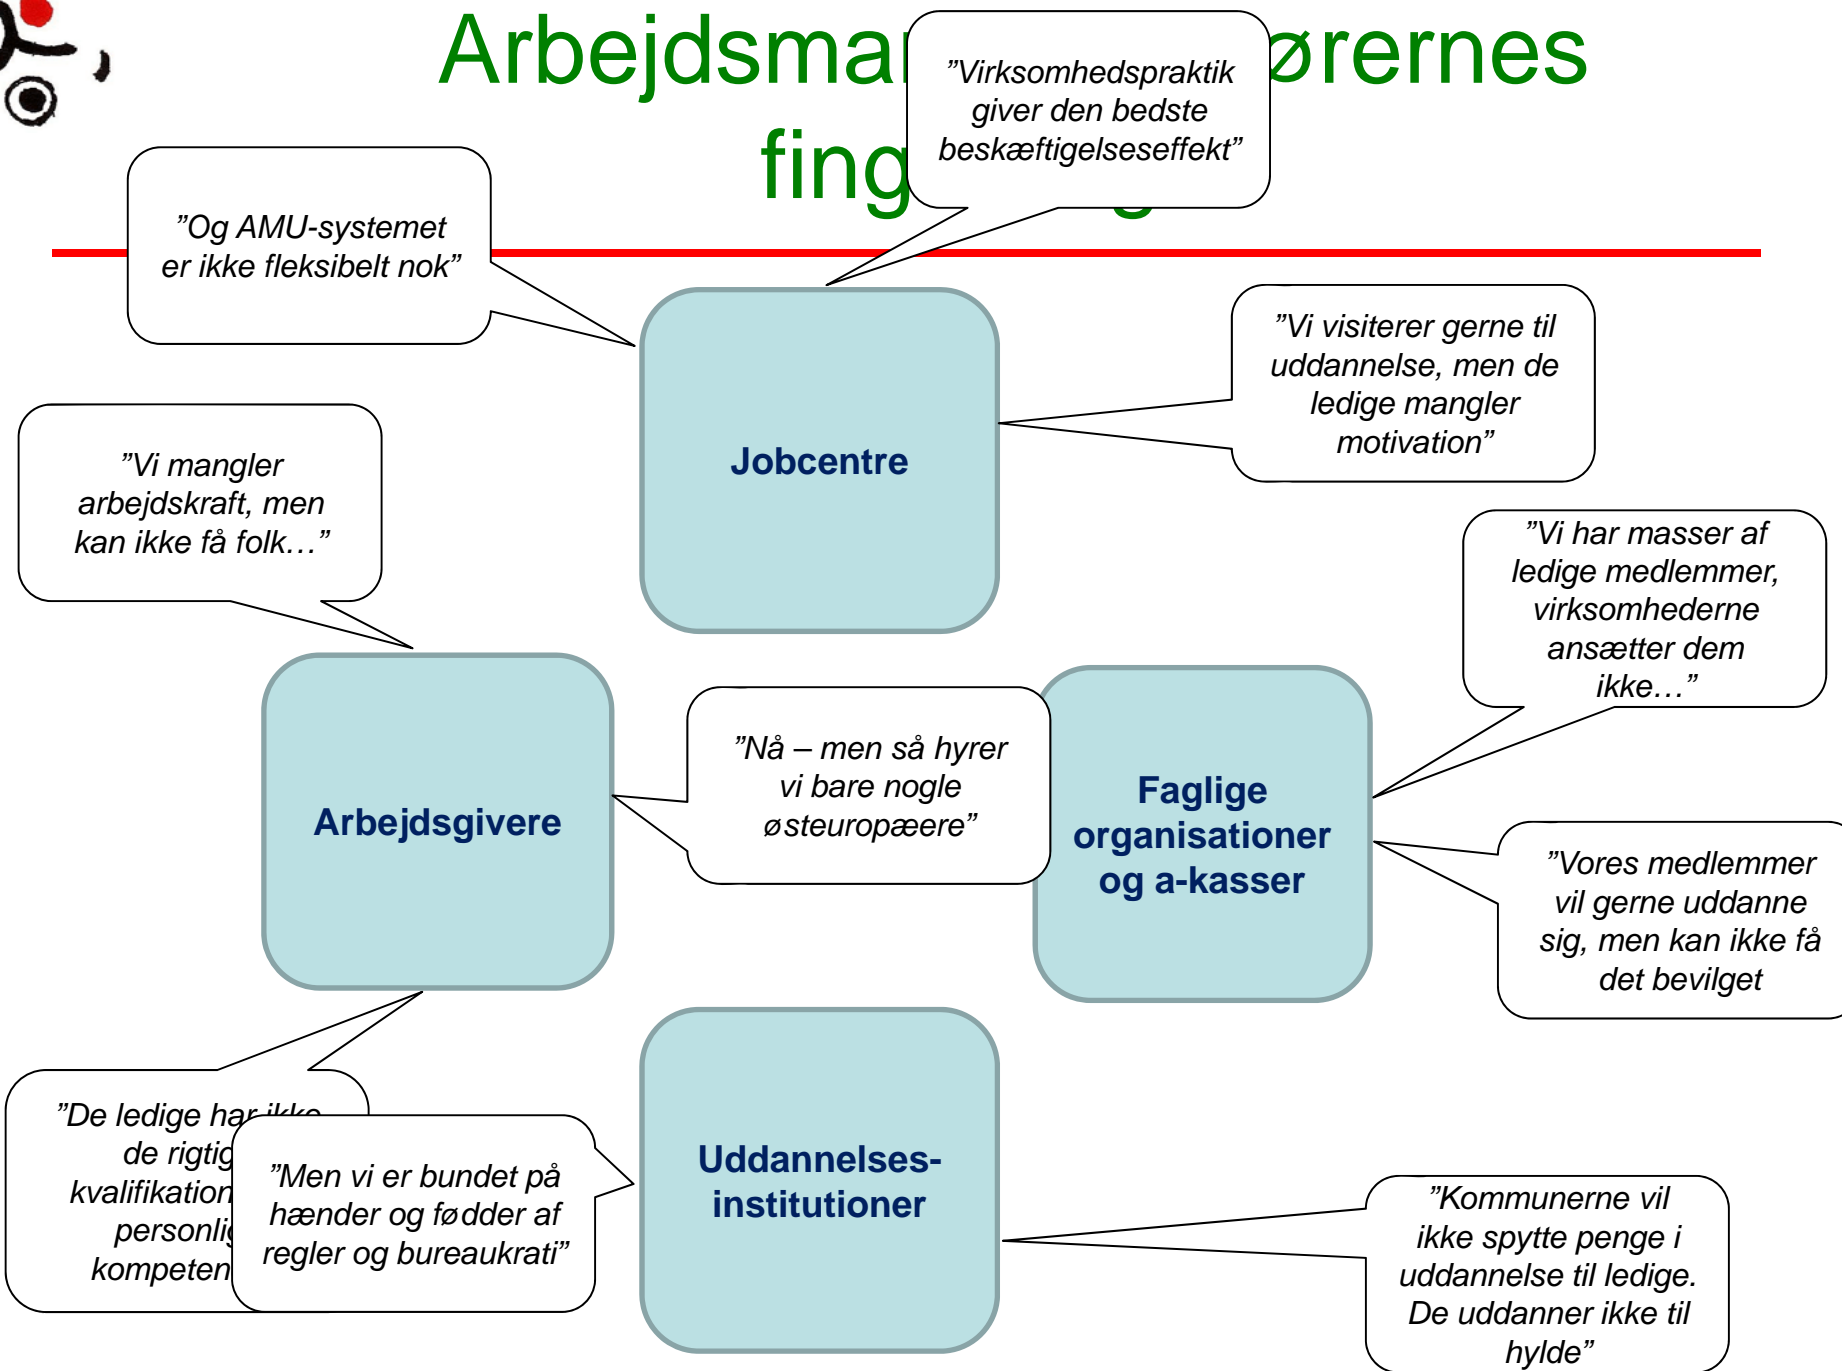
Arbejdsmar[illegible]ørernes fing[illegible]

”Virksomhedspraktik giver den bedste beskæftigelseseffekt”

”Og AMU-systemet er ikke fleksibelt nok”

Jobcentre

”Vi visiterer gerne til uddannelse, men de ledige mangler motivation”

”Vi mangler arbejdskraft, men kan ikke få folk…”

”Vi har masser af ledige medlemmer, virksomhederne ansætter dem ikke…”

Arbejdsgivere

”Nå – men så hyrer vi bare nogle østeuropæere”

Faglige organisationer og a-kasser

”Vores medlemmer vil gerne uddanne sig, men kan ikke få det bevilget

”De ledige har ikke de rigtig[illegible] kvalifikation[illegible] personli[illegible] kompeten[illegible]

”Men vi er bundet på hænder og fødder af regler og bureaukrati”

Uddannelses-institutioner

”Kommunerne vil ikke spytte penge i uddannelse til ledige. De uddanner ikke til hylde”